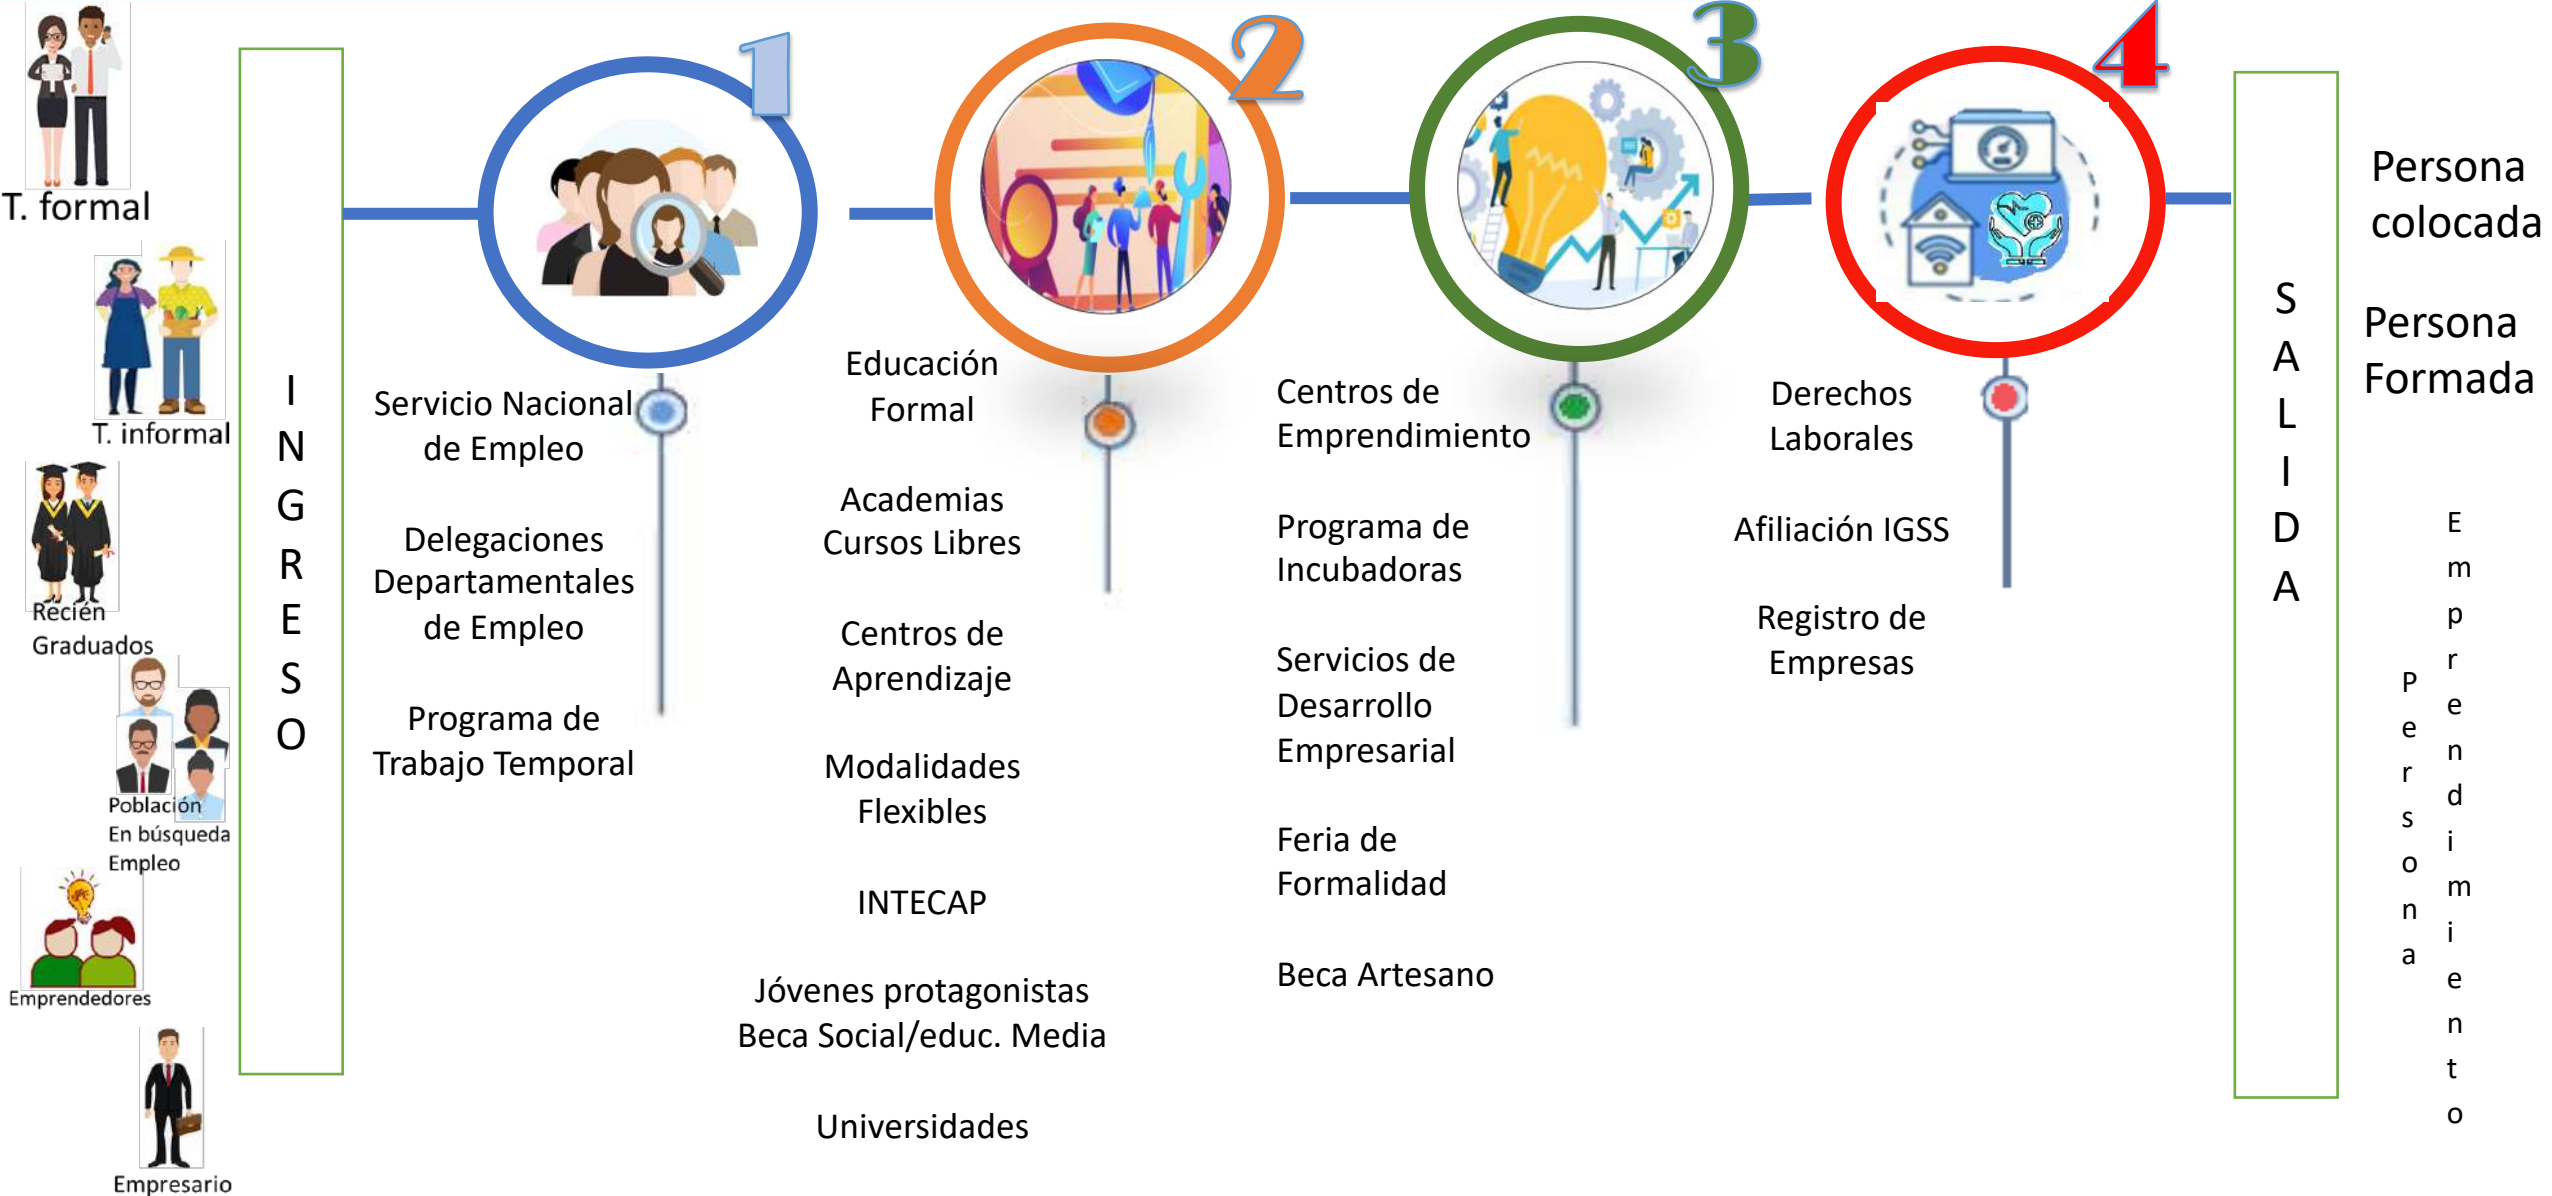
T. formal

T. informal

Recién Graduados

Población En búsqueda Empleo

Emprendedores

Empresario

INGRESO

1

Servicio Nacional de Empleo

Delegaciones Departamentales de Empleo

Programa de Trabajo Temporal

2

Educación Formal

Academias Cursos Libres

Centros de Aprendizaje

Modalidades Flexibles

INTECAP

Jóvenes protagonistas Beca Social/educ. Media

Universidades

3

Centros de Emprendimiento

Programa de Incubadoras

Servicios de Desarrollo Empresarial

Feria de Formalidad

Beca Artesano

4

Derechos Laborales

Afiliación IGSS

Registro de Empresas

SALIDA

Persona colocada

Persona Formada

Persona Emprendimiento